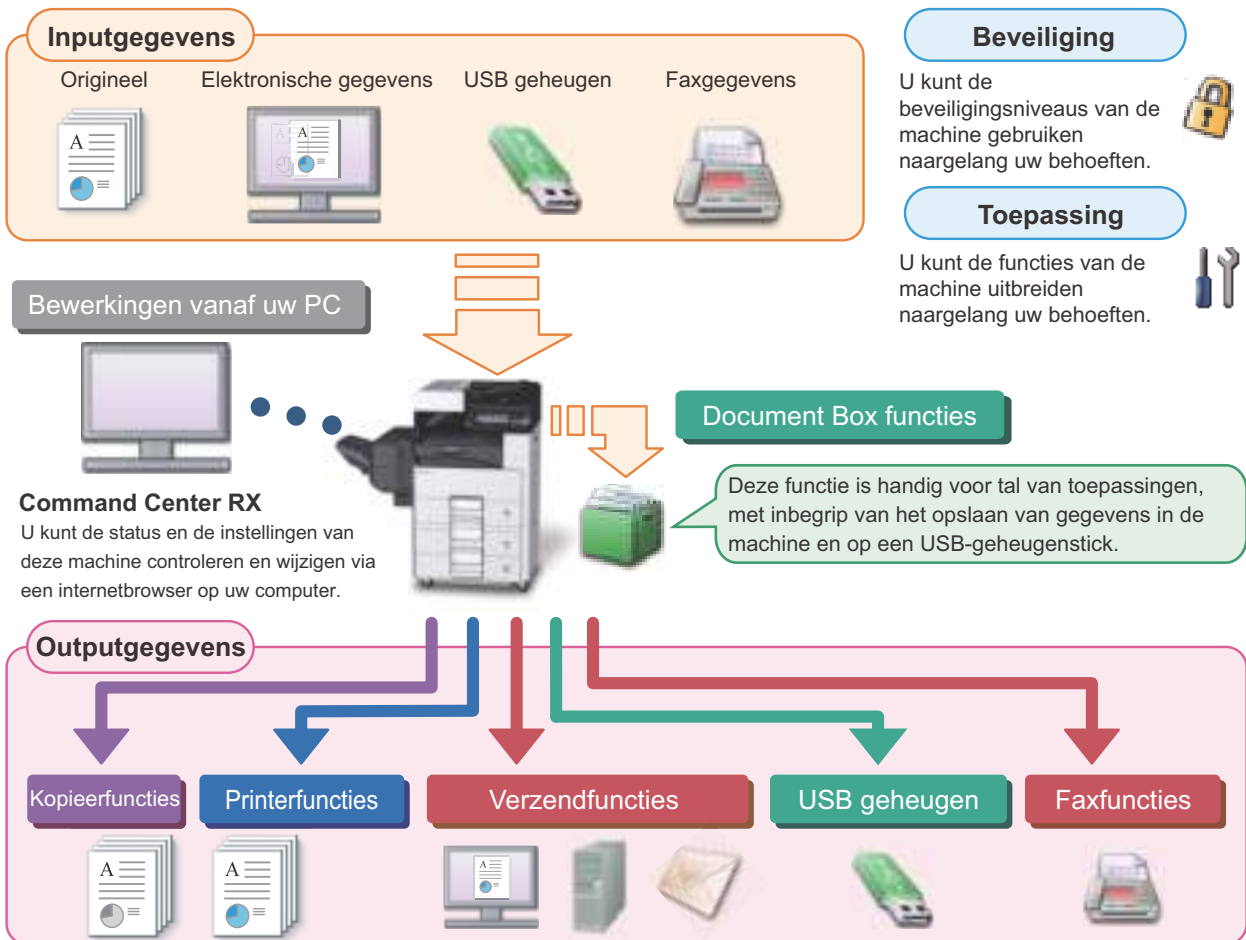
Inputgegevens

Origineel

Elektronische gegevens

USB geheugen

Faxgegevens

Beveiliging

U kunt de beveiligingsniveaus van de machine gebruiken naargelang uw behoeften.

Toepassing

U kunt de functies van de machine uitbreiden naargelang uw behoeften.

Bewerkingen vanaf uw PC

Document Box functies

Deze functie is handig voor tal van toepassingen, met inbegrip van het opslaan van gegevens in de machine en op een USB-geheugenstick.

Command Center RX

U kunt de status en de instellingen van deze machine controleren en wijzigen via een internetbrowser op uw computer.

Outputgegevens

Kopieerfuncties

Printerfuncties

Verzendfuncties

USB geheugen

Faxfuncties